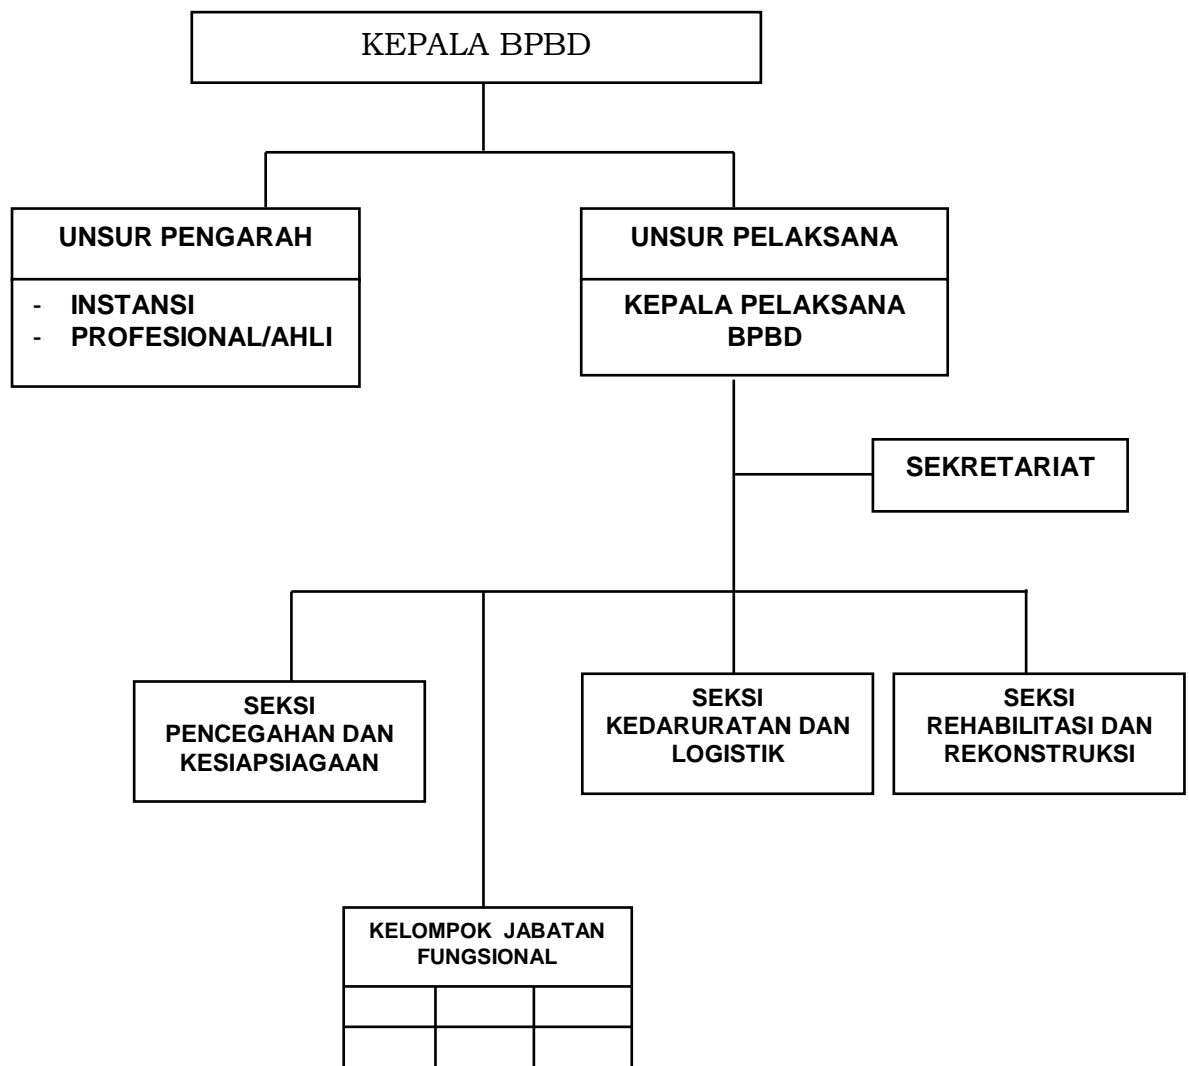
KEPALA BPBD

UNSUR PENGARAH

- INSTANSI
- PROFESIONAL/AHLI

UNSUR PELAKSANA

KEPALA PELAKSANA BPBD

SEKRETARIAT

SEKSI PENCEGAHAN DAN KESIAPSIAGAAN

SEKSI KEDARURATAN DAN LOGISTIK

SEKSI REHABILITASI DAN REKONSTRUKSI

KELOMPOK JABATAN FUNGSIONAL